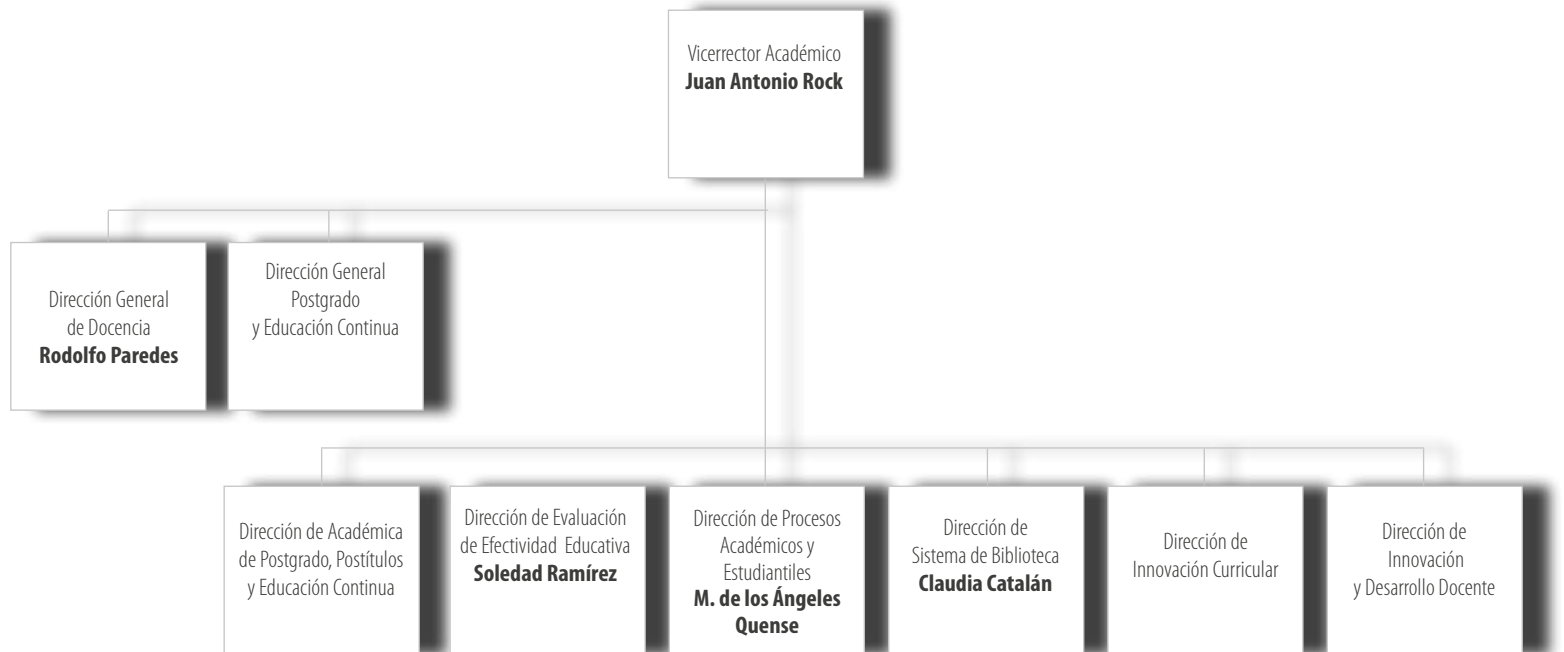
Vicerrector Académico
**Juan Antonio Rock**

Dirección General
de Docencia
**Rodolfo Paredes**

Dirección General
Postgrado
y Educación Continua

Dirección de Académica
de Postgrado, Postítulos
y Educación Continua

Dirección de Evaluación
de Efectividad Educativa
**Soledad Ramírez**

Dirección de Procesos
Académicos y
Estudiantiles
**M. de los Ángeles Quense**

Dirección de
Sistema de Biblioteca
**Claudia Catalán**

Dirección de
Innovación Curricular

Dirección de
Innovación
y Desarrollo Docente